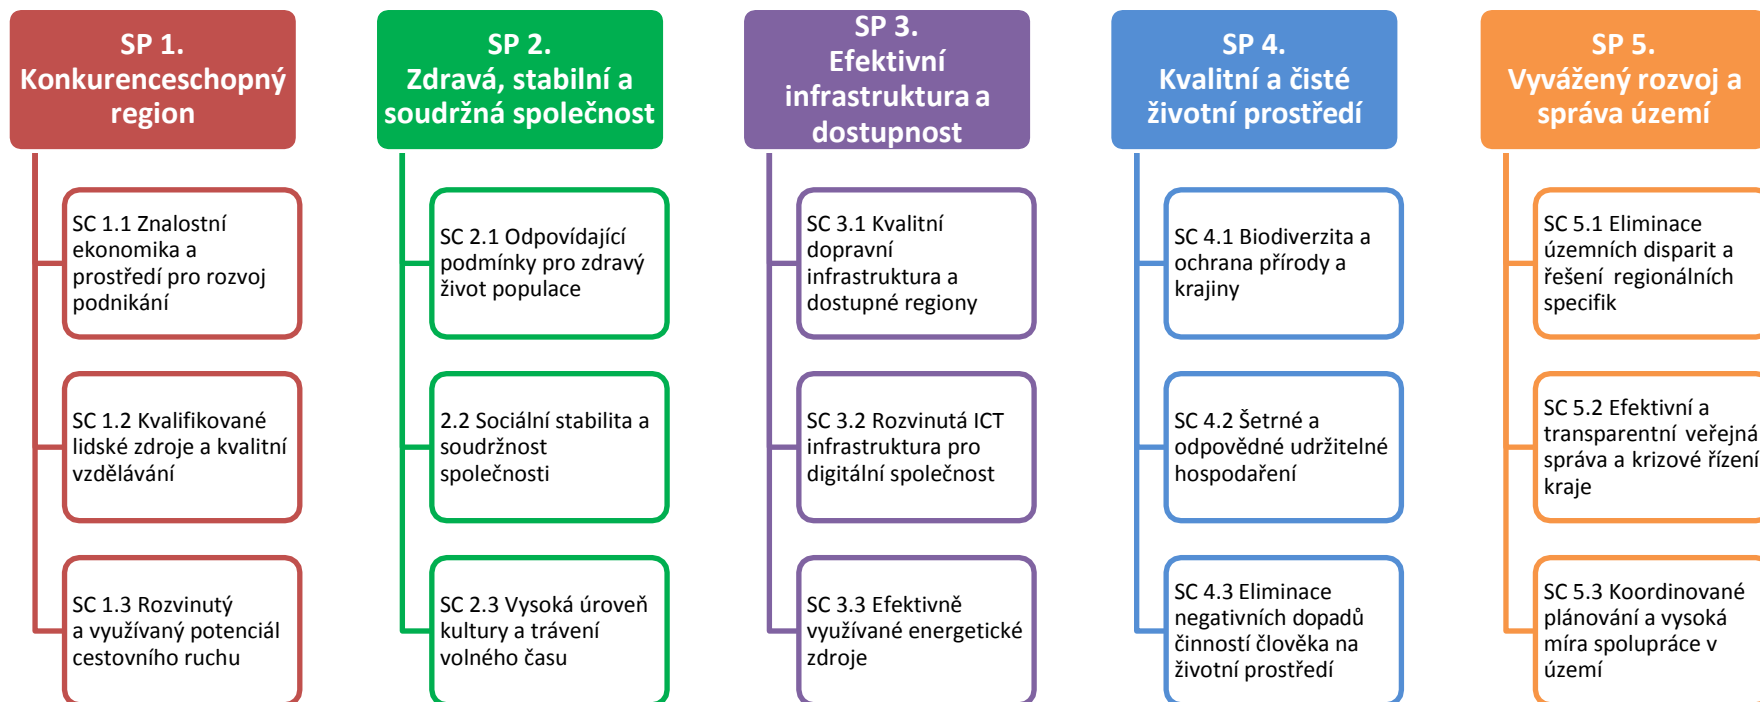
SP 1.
Konkurenceschopný region

SC 1.1 Znalostní ekonomika a prostředí pro rozvoj podnikání

SC 1.2 Kvalifikované lidské zdroje a kvalitní vzdělávání

SC 1.3 Rozvinutý a využívaný potenciál cestovního ruchu

SP 2.
Zdravá, stabilní a soudržná společnost

SC 2.1 Odpovídající podmínky pro zdravý život populace

2.2 Sociální stabilita a soudržnost společnosti

SC 2.3 Vysoká úroveň kultury a trávení volného času

SP 3.
Efektivní infrastruktura a dostupnost

SC 3.1 Kvalitní dopravní infrastruktura a dostupné regiony

SC 3.2 Rozvinutá ICT infrastruktura pro digitální společnost

SC 3.3 Efektivně využívané energetické zdroje

SP 4.
Kvalitní a čisté životní prostředí

SC 4.1 Biodiverzita a ochrana přírody a krajiny

SC 4.2 Šetrné a odpovědné udržitelné hospodaření

SC 4.3 Eliminace negativních dopadů činností člověka na životní prostředí

SP 5.
Vyvážený rozvoj a správa území

SC 5.1 Eliminace územních disparit a řešení regionálních specifik

SC 5.2 Efektivní a transparentní veřejná správa a krizové řízení kraje

SC 5.3 Koordinované plánování a vysoká míra spolupráce v území